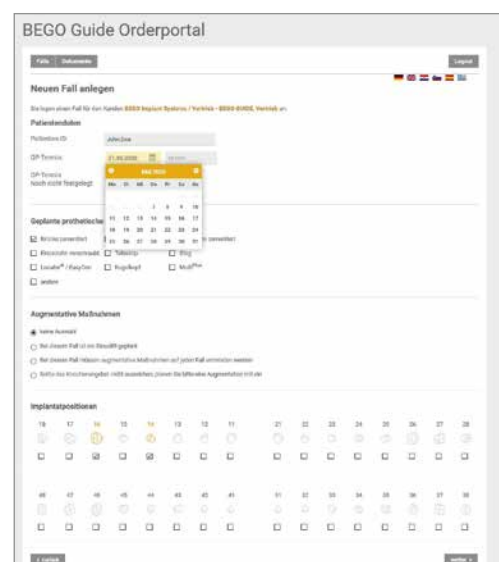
BEGO Guide Orderportal

Fälle Dokumente

Logout

Neuen Fall anlegen

Sie legen einen Fall für den Kunden BEGO Implant Systems / Vertrieb - BEGO GUIDE, Vertrieb an.

Patientendaten

Patienten ID: John Doe

OP-Termin: 21.05.2020

OP-Termin noch nicht festgelegt

| Mo | Di | Mi | Do | Fr | Sa | So |
|---|---|---|---|---|---|---|
| | | | 1 | 2 | 3 | 4 |
| 5 | 6 | 7 | 8 | 9 | 10 | |
| 11 | 12 | 13 | 14 | 15 | 16 | 17 |
| 18 | 19 | 20 | 21 | 22 | 23 | 24 |
| 25 | 26 | 27 | 28 | 29 | 30 | 31 |

Geplante prothetische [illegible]

Brücke zementiert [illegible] zementiert

Einzelzahn verschraubt Teleskop Steg

Locator® / EasyTec Kugelkopf Multi

andere

Augmentative Maßnahmen

keine Auswahl

Bei diesem Fall ist ein Sinuslift geplant

Bei diesem Fall müssen augmentative Maßnahmen auf jeden Fall vermieden werden

Sollte das Knochenangebot nicht ausreichen, können Sie während der Augmentation tritt der

Implantatpositionen

18 17 16 15 14 13 12 11 21 22 23 24 25 26 27 28

48 47 46 45 44 43 42 41 31 32 33 34 35 36 37 38

< zurück

weiter >